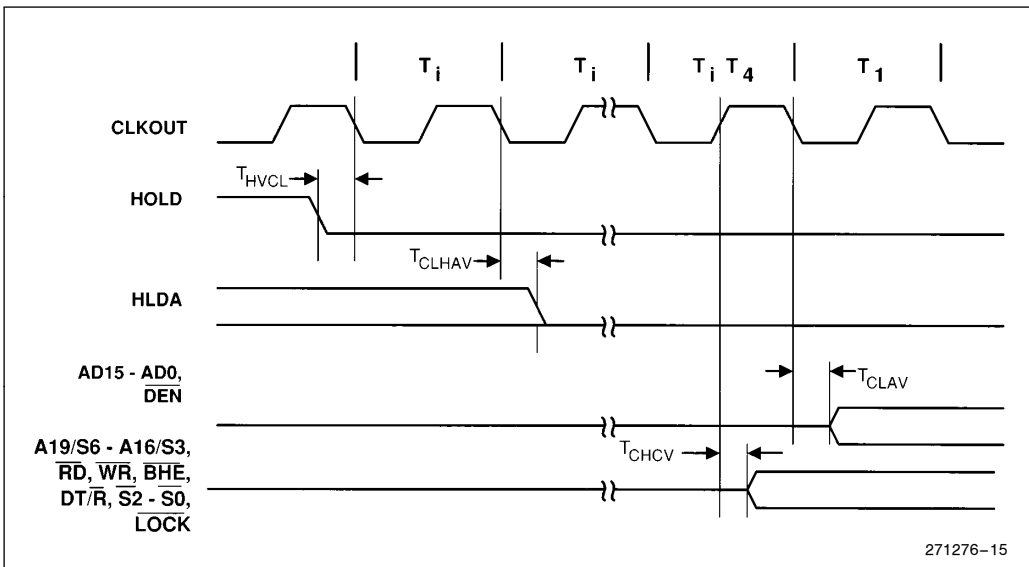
$T_i$ $T_i$ $T_i$ $T_4$ $T_1$

CLKOUT

$T_{HVCL}$

HOLD

$T_{CLHAV}$

HLDA

AD15 - AD0, $\overline{DEN}$

$T_{CLAV}$

A19/S6 - A16/S3, $\overline{RD}$, $\overline{WR}$, $\overline{BHE}$, DT/$\overline{R}$, $\overline{S2}$ - $\overline{S0}$, $\overline{LOCK}$

$T_{CHCV}$

271276–15